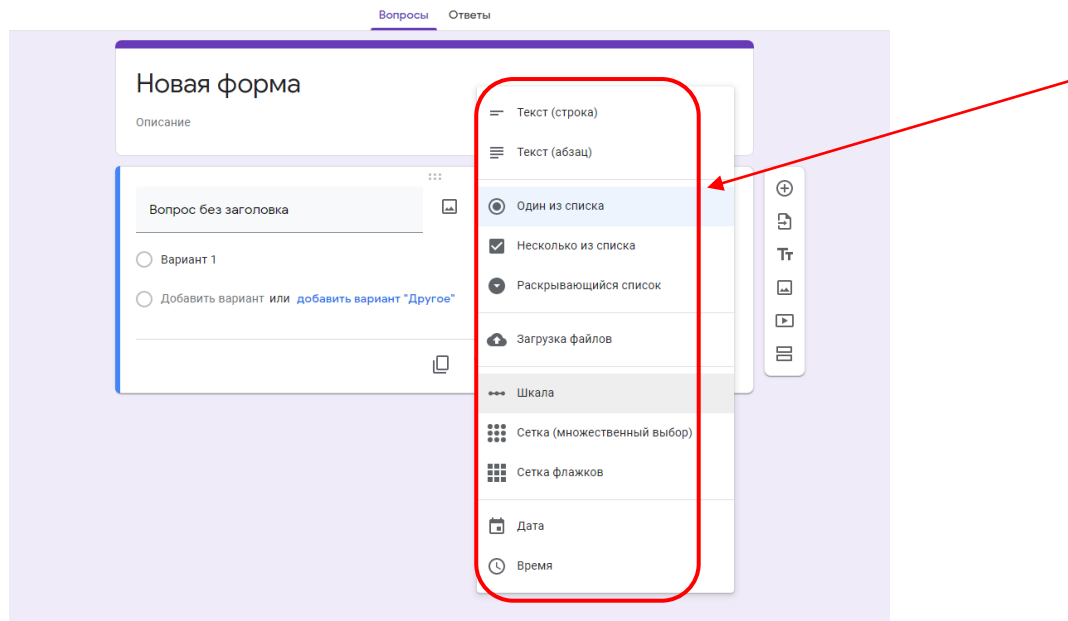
Вопросы Ответы

Новая форма

Описание

Вопрос без заголовка

Вариант 1

Добавить вариант или добавить вариант "Другое"

Текст (строка)

Текст (абзац)

Один из списка

Несколько из списка

Раскрывающийся список

Загрузка файлов

Шкала

Сетка (множественный выбор)

Сетка флажков

Дата

Время

Tт